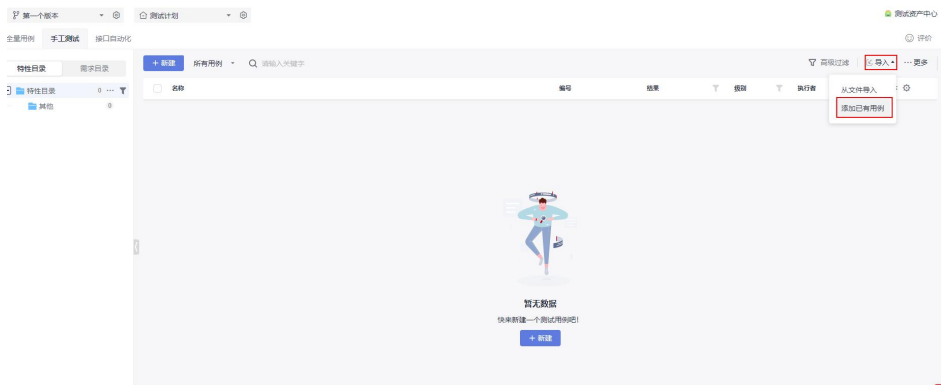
第一个版本 ▾ ⚙ 测试计划 ▾ ⚙ 测试资产中心

全量用例 手工测试 接口自动化 评价

特性目录 需求目录

特性目录 0 ··· 
其他 0

+ 新建 所有用例 ▾ 请输入关键字 高级过滤 导入 ▾ ··· 更多

名称 编号 结果 级别 执行者

从文件导入
添加已有用例

暂无数据
快来新建一个测试用例吧!
+ 新建